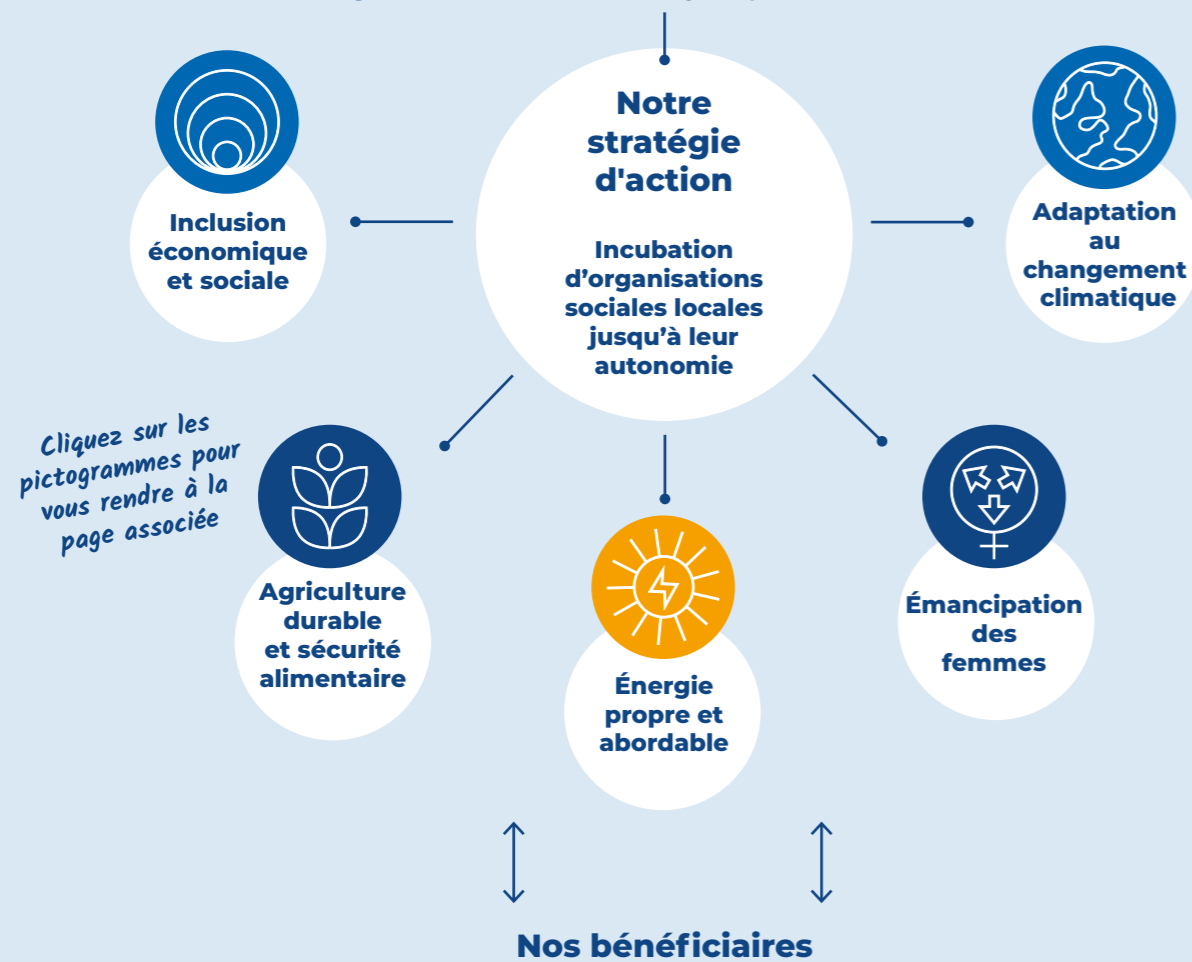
Notre stratégie d'action

Incubation d'organisations sociales locales jusqu'à leur autonomie

Inclusion économique et sociale

Adaptation au changement climatique

Cliquez sur les pictogrammes pour vous rendre à la page associée

Agriculture durable et sécurité alimentaire

Énergie propre et abordable

Émancipation des femmes

Nos bénéficiaires